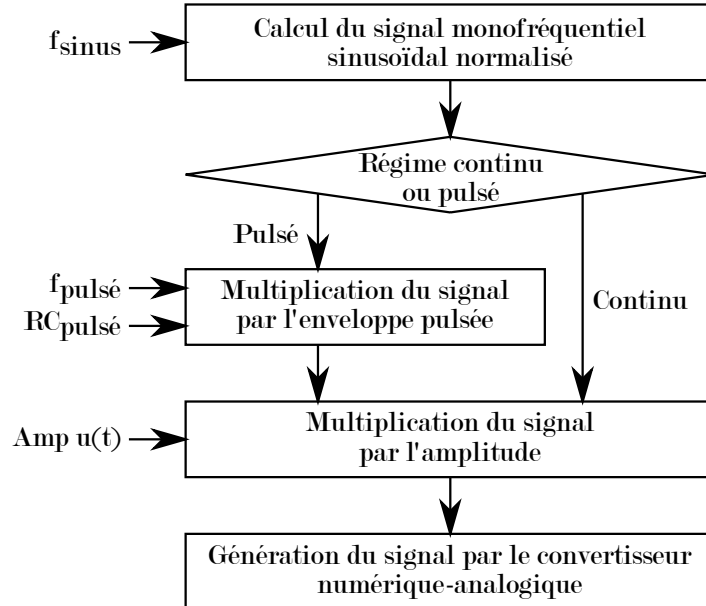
$f_{sinus}$

Calcul du signal monofréquentiel sinusoïdal normalisé

Régime continu ou pulsé

Pulsé

$f_{pulsé}$

$RC_{pulsé}$

Multiplication du signal par l'enveloppe pulsée

Continu

Amp u(t)

Multiplication du signal par l'amplitude

Génération du signal par le convertisseur numérique-analogique